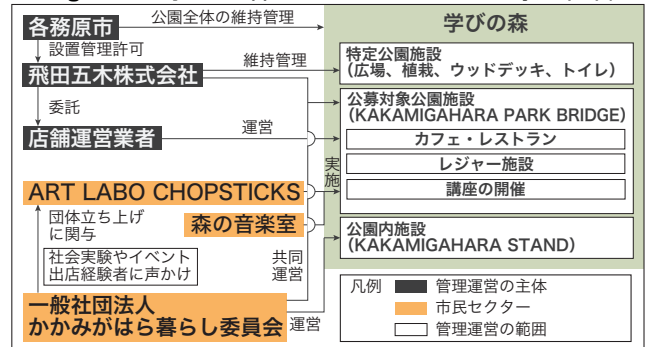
各務原市
公園全体の維持管理
学びの森
設置管理許可
飛田五木株式会社
維持管理
特定公園施設
（広場、植栽、ウッドデッキ、トイレ）
委託
公募対象公園施設
（KAKAMIGAHARA PARK BRIDGE）
店舗運営業者
運営
カフェ・レストラン
実施
レジャー施設
ART LABO CHOPSTICKS
講座の開催
団体立ち上げに関与
森の音楽室
公園内施設
（KAKAMIGAHARA STAND）
社会実験やイベント出店経験者に声かけ
共同運営
凡例
管理運営の主体
一般社団法人
かかみがはら暮らし委員会
市民セクター
運営
管理運営の範囲